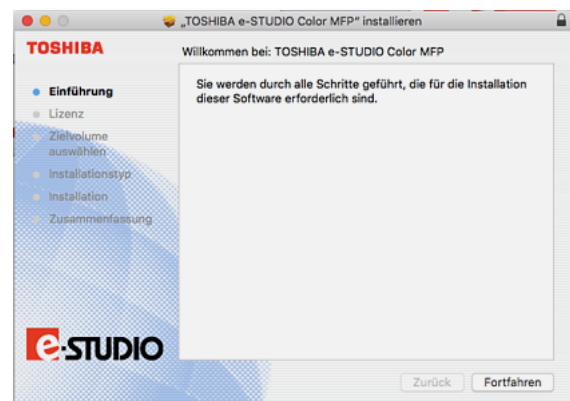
„TOSHIBA e-STUDIO Color MFP" installieren

TOSHIBA

Willkommen bei: TOSHIBA e-STUDIO Color MFP

Einführung
Lizenz
Zielvolume auswählen
Installationstyp
Installation
Zusammenfassung

Sie werden durch alle Schritte geführt, die für die Installation dieser Software erforderlich sind.

e-STUDIO

Zurück
Fortfahren